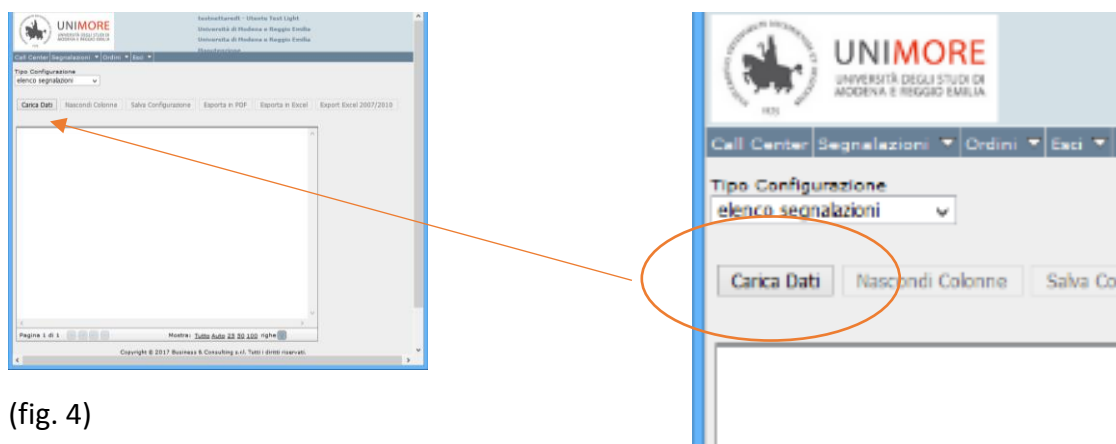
UNIMORE
UNIVERSITÀ DEGLI STUDI DI MODENA E REGGIO EMILIA

testnettaredt - Utente Test Light
Università di Modena e Reggio Emilia
Università di Modena e Reggio Emilia
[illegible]

Call Center | Segnalazioni ▼ | Ordini ▼ | Esci ▼

Tipo Configurazione
elenco segnalazioni

Carica Dati | Nascondi Colonne | Salva Configurazione | Esporta in PDF | Esporta in Excel | Export Excel 2007/2010

Pagina 1 di 1
Mostra: Tutto Auto 25 50 100 righe

Copyright © 2017 Business & Consulting s.r.l. Tutti i diritti riservati

(fig. 4)

UNIMORE
UNIVERSITÀ DEGLI STUDI DI MODENA E REGGIO EMILIA
1175

Call Center | Segnalazioni ▼ | Ordini ▼ | Esci ▼

Tipo Configurazione
elenco segnalazioni

Carica Dati | Nascondi Colonne | Salva Co